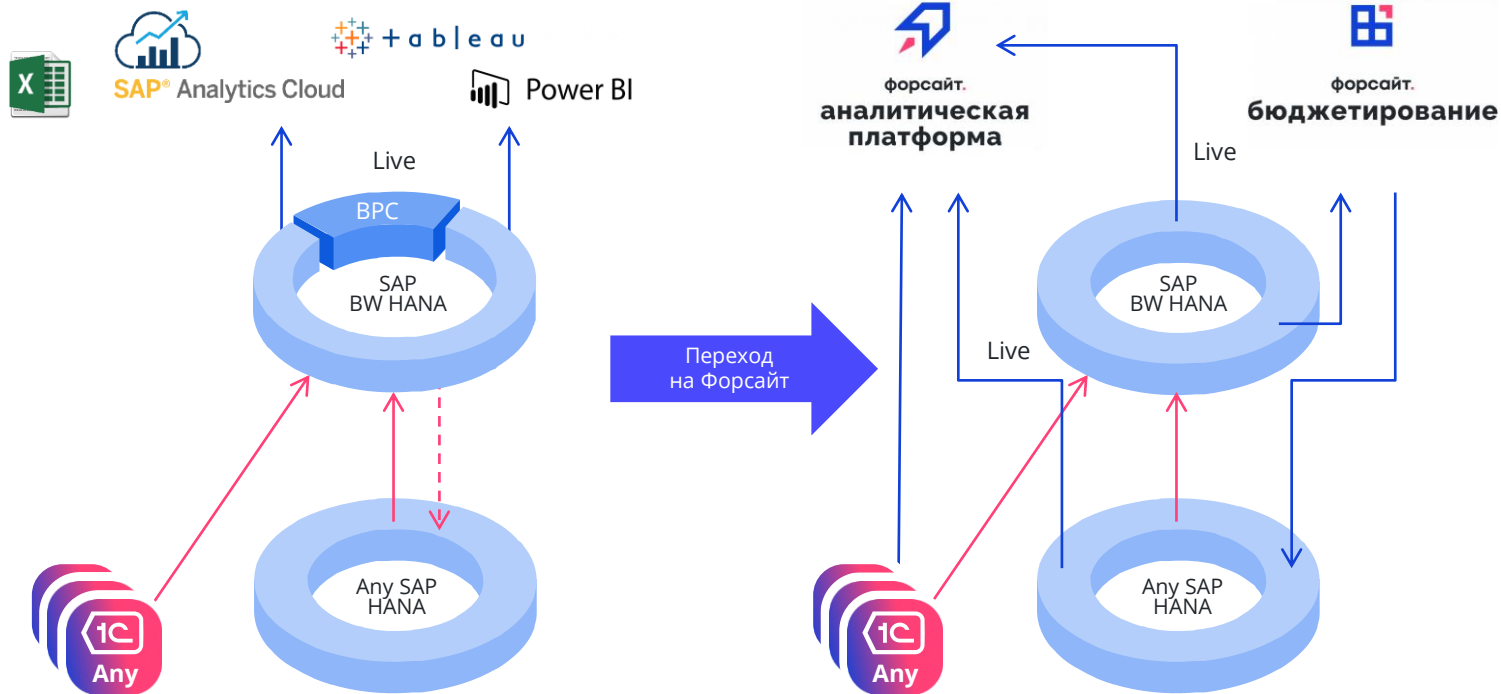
X

SAP® Analytics Cloud

+ a b | e a u

Power BI

Live

BPC

SAP
BW HANA

Any SAP
HANA

1C
Any

Переход
на Форсайт

форсайт.
аналитическая
платформа

форсайт.
бюджетирование

Live

SAP
BW HANA

Live

Any SAP
HANA

1C
Any